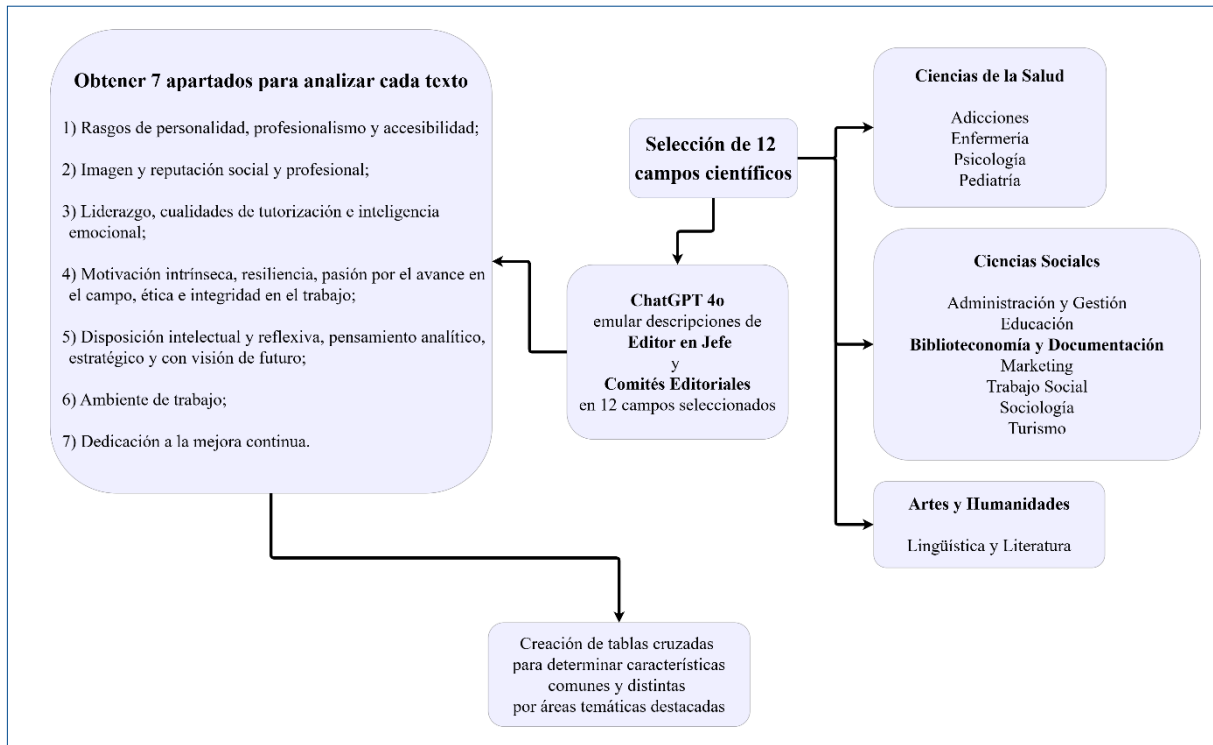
Obtener 7 apartados para analizar cada texto

1) Rasgos de personalidad, profesionalismo y accesibilidad;

2) Imagen y reputación social y profesional;

3) Liderazgo, cualidades de tutorización e inteligencia emocional;

4) Motivación intrínseca, resiliencia, pasión por el avance en el campo, ética e integridad en el trabajo;

5) Disposición intelectual y reflexiva, pensamiento analítico, estratégico y con visión de futuro;

6) Ambiente de trabajo;

7) Dedicación a la mejora continua.

Selección de 12 campos científicos

ChatGPT 4o emular descripciones de Editor en Jefe y Comités Editoriales en 12 campos seleccionados

Ciencias de la Salud

Adicciones
Enfermeria
Psicología
Pediatría

Ciencias Sociales

Administración y Gestión
Educación
Biblioteconomía y Documentación
Marketing
Trabajo Social
Sociología
Turismo

Artes y Humanidades

Lingüística y Literatura

Creación de tablas cruzadas para determinar características comunes y distintas por áreas temáticas destacadas